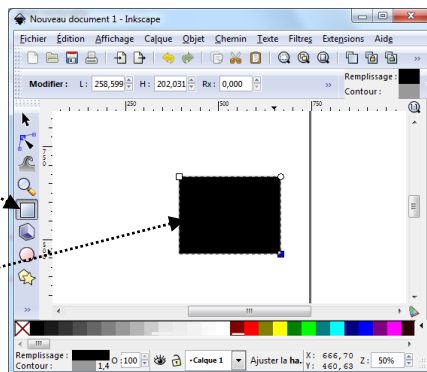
Nouveau document 1 - Inkscape

Fichier Édition Affichage Calque Objet Chemin Texte Filtres Extensions Aide

Modifier : L: 258,599 H: 202,031 Rx: 0,000

Remplissage :
Contour :

250 500 750

Remplissage :
Contour : 1,4
O: 100
-Calque 1
Ajuster la ha.
X: 666,70
Y: 460,63
Z: 50%